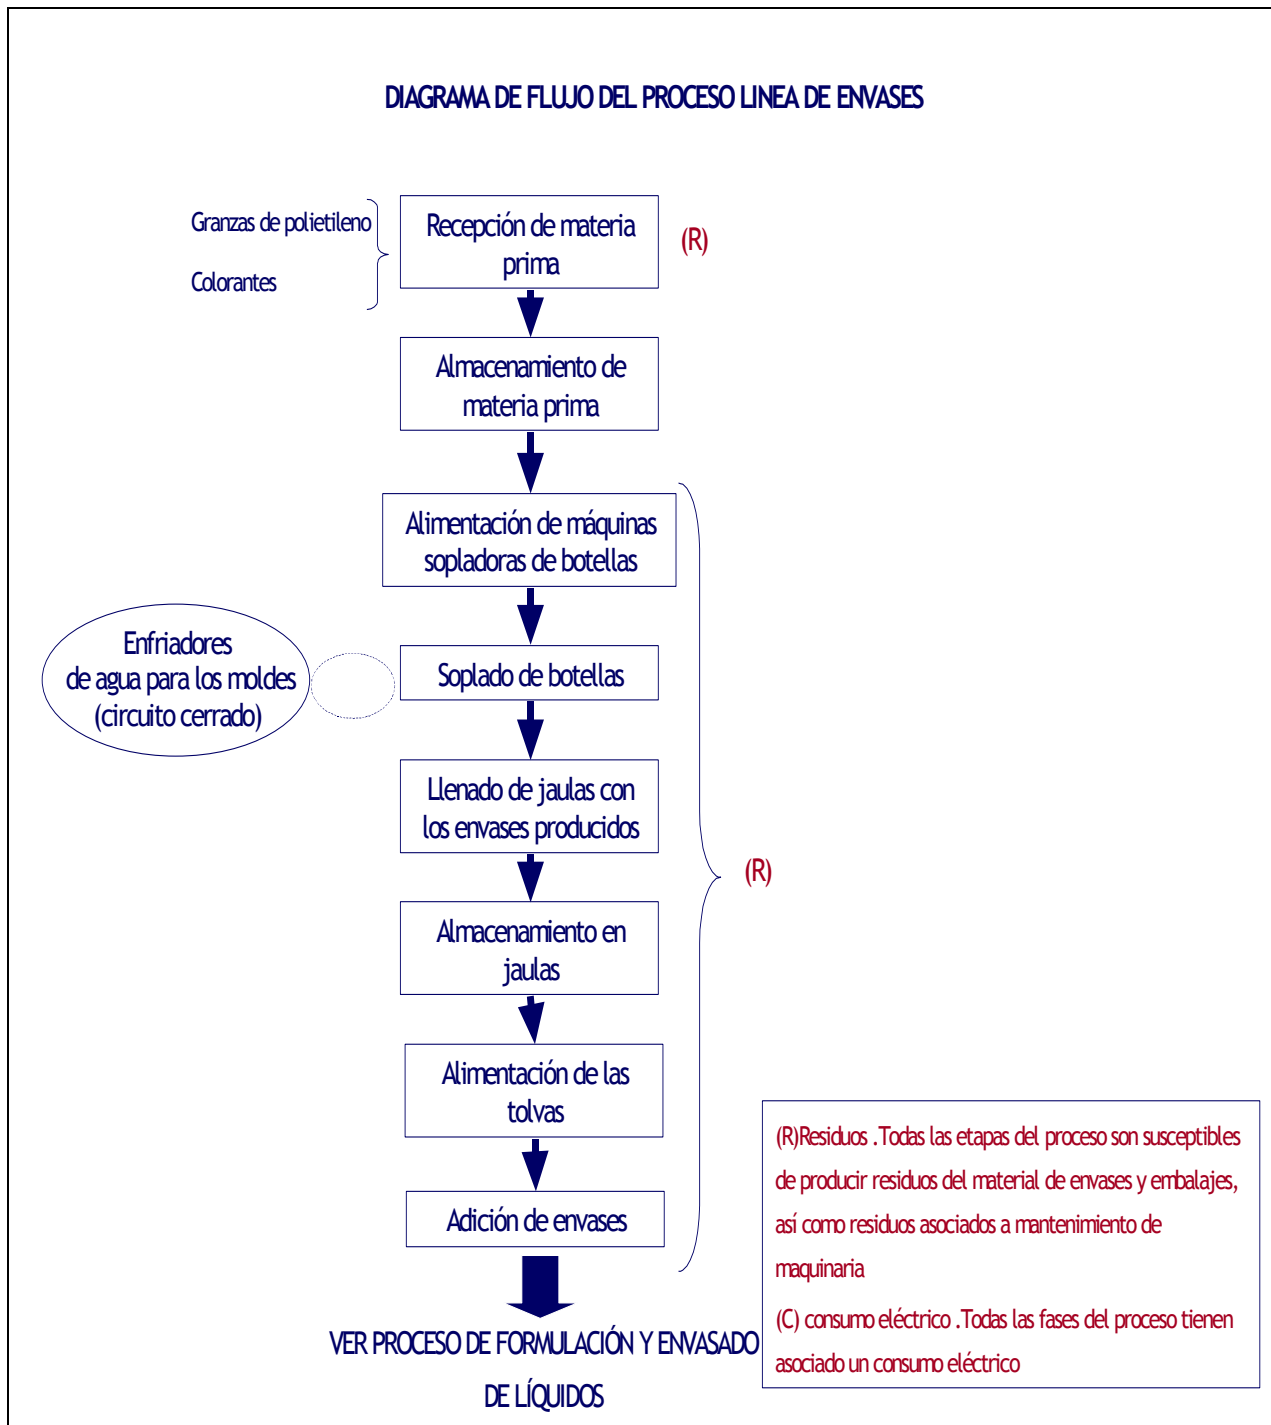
DIAGRAMA DE FLUJO DEL PROCESO LINEA DE ENVASES

Granzas de polietileno

Colorantes

Recepción de materia prima

(R)

Almacenamiento de materia prima

Alimentación de máquinas sopladoras de botellas

Enfriadores de agua para los moldes (circuito cerrado)

Soplado de botellas

Llenado de jaulas con los envases producidos

(R)

Almacenamiento en jaulas

Alimentación de las tolvas

Adición de envases

VER PROCESO DE FORMULACIÓN Y ENVASADO DE LÍQUIDOS

(R)Residuos .Todas las etapas del proceso son susceptibles de producir residuos del material de envases y embalajes, así como residuos asociados a mantenimiento de maquinaria

(C) consumo eléctrico .Todas las fases del proceso tienen asociado un consumo eléctrico